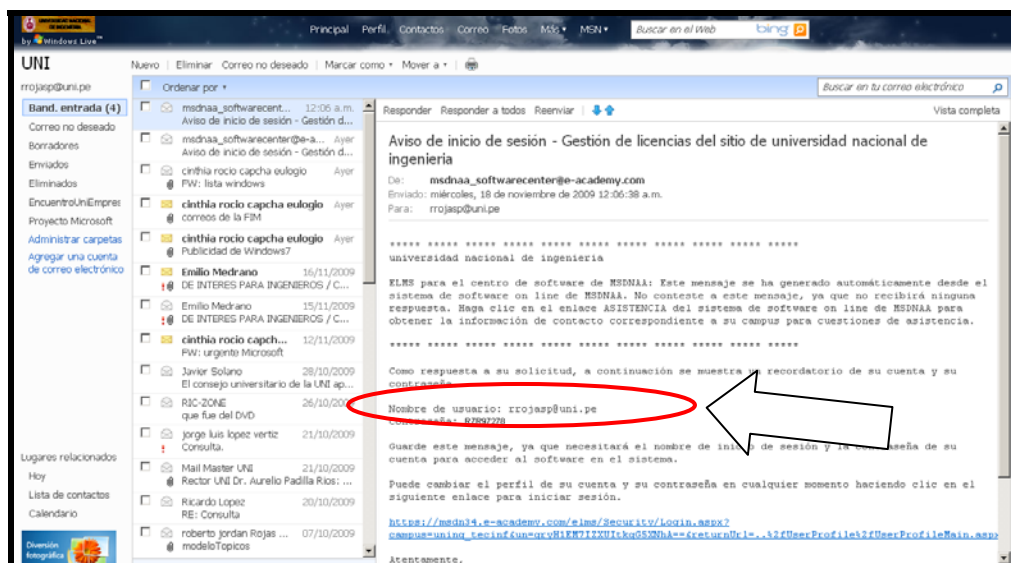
by Windows Live

Principal Perfil Contactos Correo Fotos Más MSN Buscar en el Web bing

UNI

Nuevo | Eliminar Correo no deseado | Marcar como | Mover a |

rrojasp@uni.pe

Ordenar por

Buscar en tu correo electrónico

Band. entrada (4)
Correo no deseado
Borradores
Enviados
Eliminados
EncuentroUniEmpres
Proyecto Microsoft
Administrar carpetas
Agregar una cuenta de correo electrónico

Lugares relacionados
Hoy
Lista de contactos
Calendario

Diversión fotográfica

msdnaa_softwarecent... 12:06 a.m. Aviso de inicio de sesión - Gestión d...
msdnaa_softwarecenter@e-a... Ayer Aviso de inicio de sesión - Gestión d...
cinthia rocio capcha eulogio Ayer FW: lista windows
cinthia rocio capcha eulogio Ayer correos de la FIM
cinthia rocio capcha eulogio Ayer Publicidad de Windows7
Emilio Medrano 16/11/2009 DE INTERES PARA INGENIEROS / C...
Emilio Medrano 15/11/2009 DE INTERES PARA INGENIEROS / C...
cinthia rocio capch... 12/11/2009 FW: urgente Microsoft
Javier Solano 28/10/2009 El consejo universitario de la UNI ap...
RIC-ZONE 26/10/2009 que fue del DVD
jorge luis lopez vertiz 21/10/2009 Consulta.
Mail Master UNI 21/10/2009 Rector UNI Dr. Aurelio Padilla Ríos: ...
Ricardo Lopez 20/10/2009 RE: Consulta
roberto jordan Rojas ... 07/10/2009 modeloTopicos

Responder Responder a todos Reenviar Vista completa

Aviso de inicio de sesión - Gestión de licencias del sitio de universidad nacional de ingenieria

De: msdnaa_softwarecenter@e-academy.com
Enviado: miércoles, 18 de noviembre de 2009 12:06:38 a.m.
Para: rrojasp@uni.pe

***** ***** ***** ***** ***** ***** ***** ***** ***** ***** *****
universidad nacional de ingenieria

ELMS para el centro de software de MSDNAA: Este mensaje se ha generado automáticamente desde el sistema de software on line de MSDNAA. No conteste a este mensaje, ya que no recibirá ninguna respuesta. Haga clic en el enlace ASISTENCIA del sistema de software on line de MSDNAA para obtener la información de contacto correspondiente a su campus para cuestiones de asistencia.

***** ***** ***** ***** ***** ***** ***** ***** ***** ***** *****

Como respuesta a su solicitud, a continuación se muestra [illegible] recordatorio de su cuenta y su contraseña.

Nombre de usuario: rrojasp@uni.pe
Contraseña: R7R97278

Guarde este mensaje, ya que necesitará el nombre de ini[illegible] de sesión y la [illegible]seña de su cuenta para acceder al software en el sistema.

Puede cambiar el perfil de su cuenta y su contraseña en cualquier momento haciendo clic en el siguiente enlace para iniciar sesión.

https://msdn34.e-academy.com/elms/Security/Login.aspx?campus=uning_tecinf&un=qrvH1EM7IZXUItkq0SXNhA==&returnUrl=..%2fUserProfile%2fUserProfileMain.asp

Atentamente.